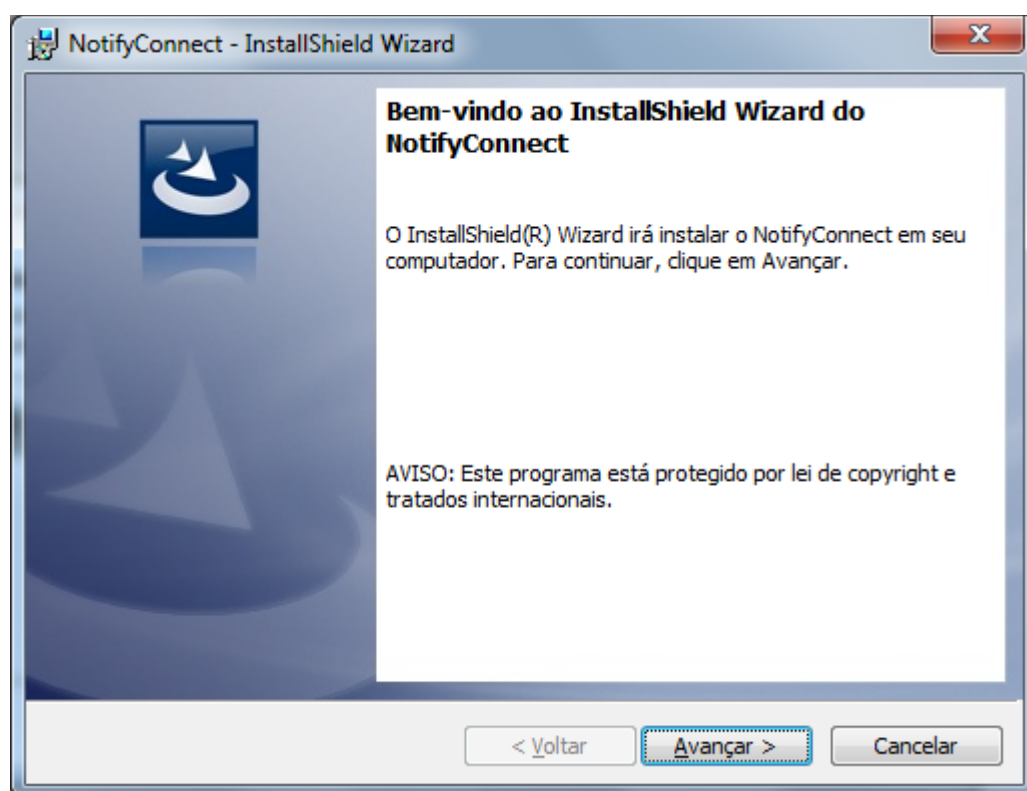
NotifyConnect - InstallShield Wizard

Bem-vindo ao InstallShield Wizard do NotifyConnect

O InstallShield(R) Wizard irá instalar o NotifyConnect em seu computador. Para continuar, clique em Avançar.

AVISO: Este programa está protegido por lei de copyright e tratados internacionais.

< Voltar

Avançar >

Cancelar